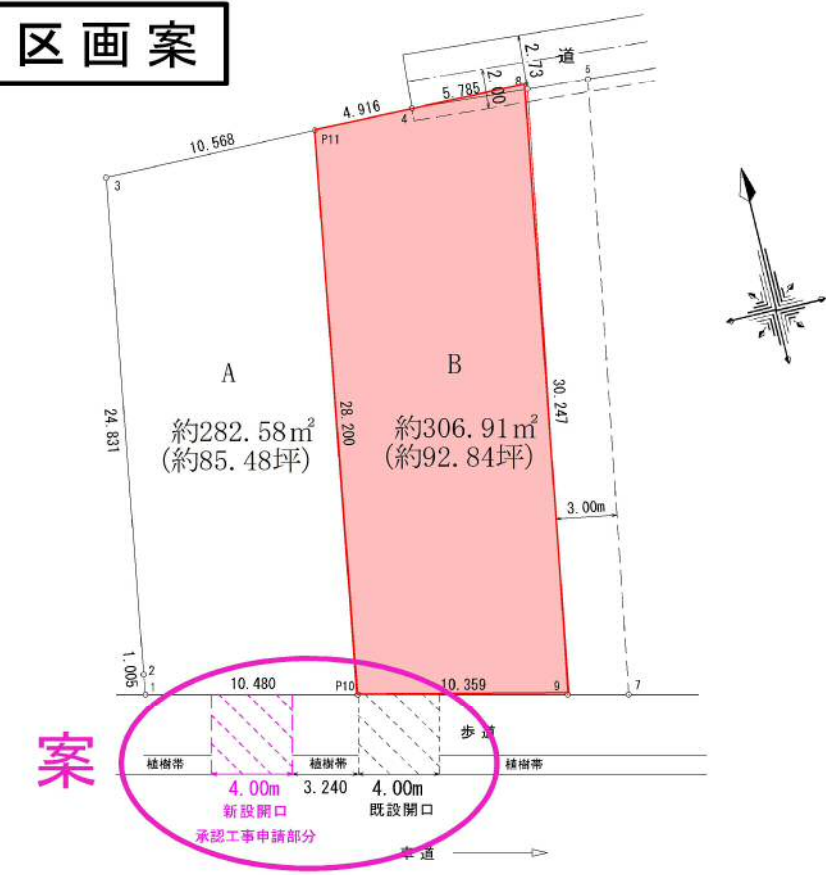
区画案

道
2.73
2.00
5.785
4.916
10.568
5
8
4
P11
3

A
約282.58㎡
(約85.48坪)
24.831

B
約306.91㎡
(約92.84坪)
28.200
30.247

3.00m

1.005
2
1
10.480
P10
10.359
9
7

歩道
植樹帯
植樹帯
植樹帯

案
4.00m
新設開口
承認工事申請部分
3.240
4.00m
既設開口

車道